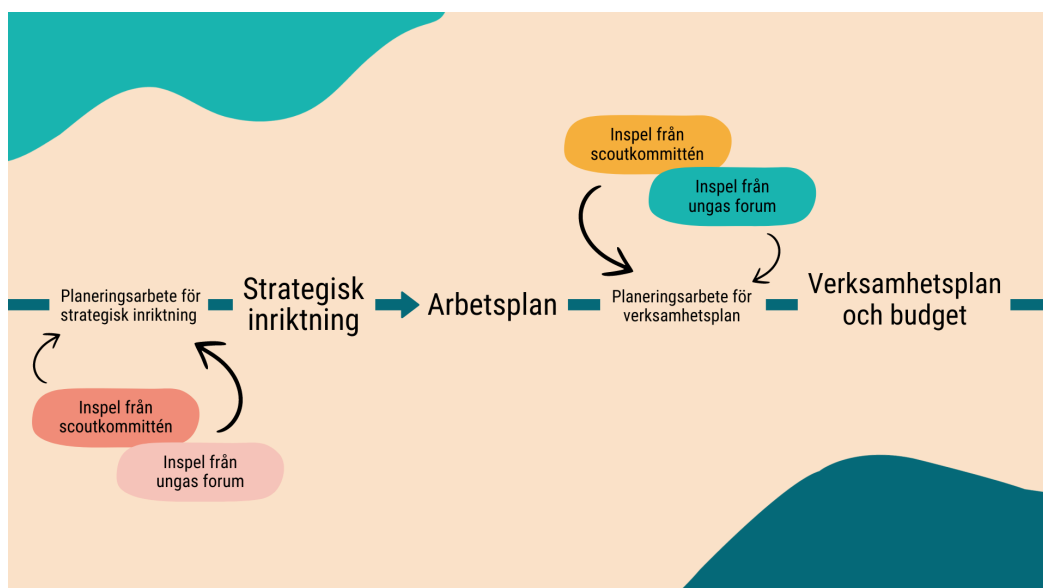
Inspel från scoutkommittén

Inspel från ungas forum

Planeringsarbete för strategisk inriktning

Strategisk inriktning

Arbetsplan

Planeringsarbete för verksamhetsplan

Verksamhetsplan och budget

Inspel från scoutkommittén

Inspel från ungas forum